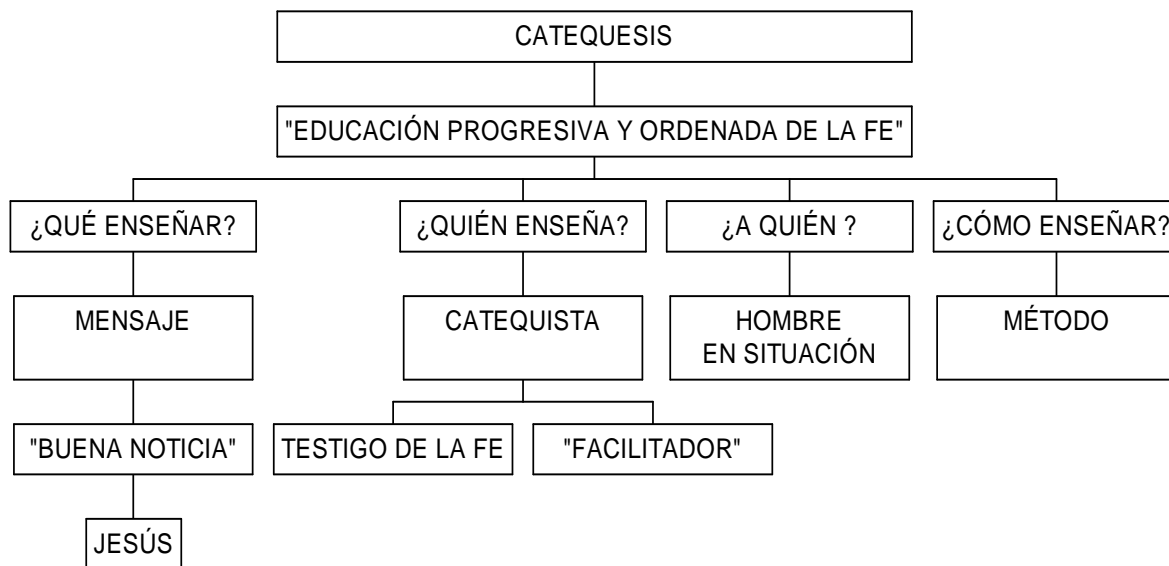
CATEQUESIS

"EDUCACIÓN PROGRESIVA Y ORDENADA DE LA FE"

¿QUÉ ENSEÑAR?

MENSAJE

"BUENA NOTICIA"

JESÚS

¿QUIÉN ENSEÑA?

CATEQUISTA

TESTIGO DE LA FE

"FACILITADOR"

¿A QUIÉN ?

HOMBRE EN SITUACIÓN

¿CÓMO ENSEÑAR?

MÉTODO